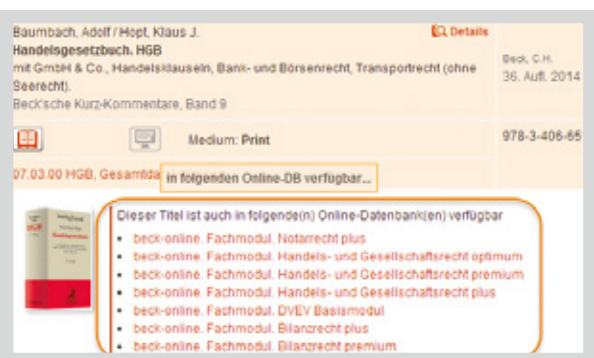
Baumbach, Adolf / Hopt, Klaus J.
Handelsgesetzbuch. HGB
mit GmbH & Co., Handelsklauseln, Bank- und Börsenrecht, Transportrecht (ohne Seerecht).
Beck'sche Kurz-Kommentare, Band 9

Details

Beck, C.H.
36. Aufl. 2014

Medium: Print

978-3-406-65

07.03.00 HGB, Gesamtda

in folgenden Online-DB verfügbar...

Dieser Titel ist auch in folgende(n) Online-Datenbank(en) verfügbar

- beck-online. Fachmodul. Notarrecht plus
- beck-online. Fachmodul. Handels- und Gesellschaftsrecht optimum
- beck-online. Fachmodul. Handels- und Gesellschaftsrecht premium
- beck-online. Fachmodul. Handels- und Gesellschaftsrecht plus
- beck-online. Fachmodul. DVEV Basismodul
- beck-online. Fachmodul. Bilanzrecht plus
- beck-online. Fachmodul. Bilanzrecht premium